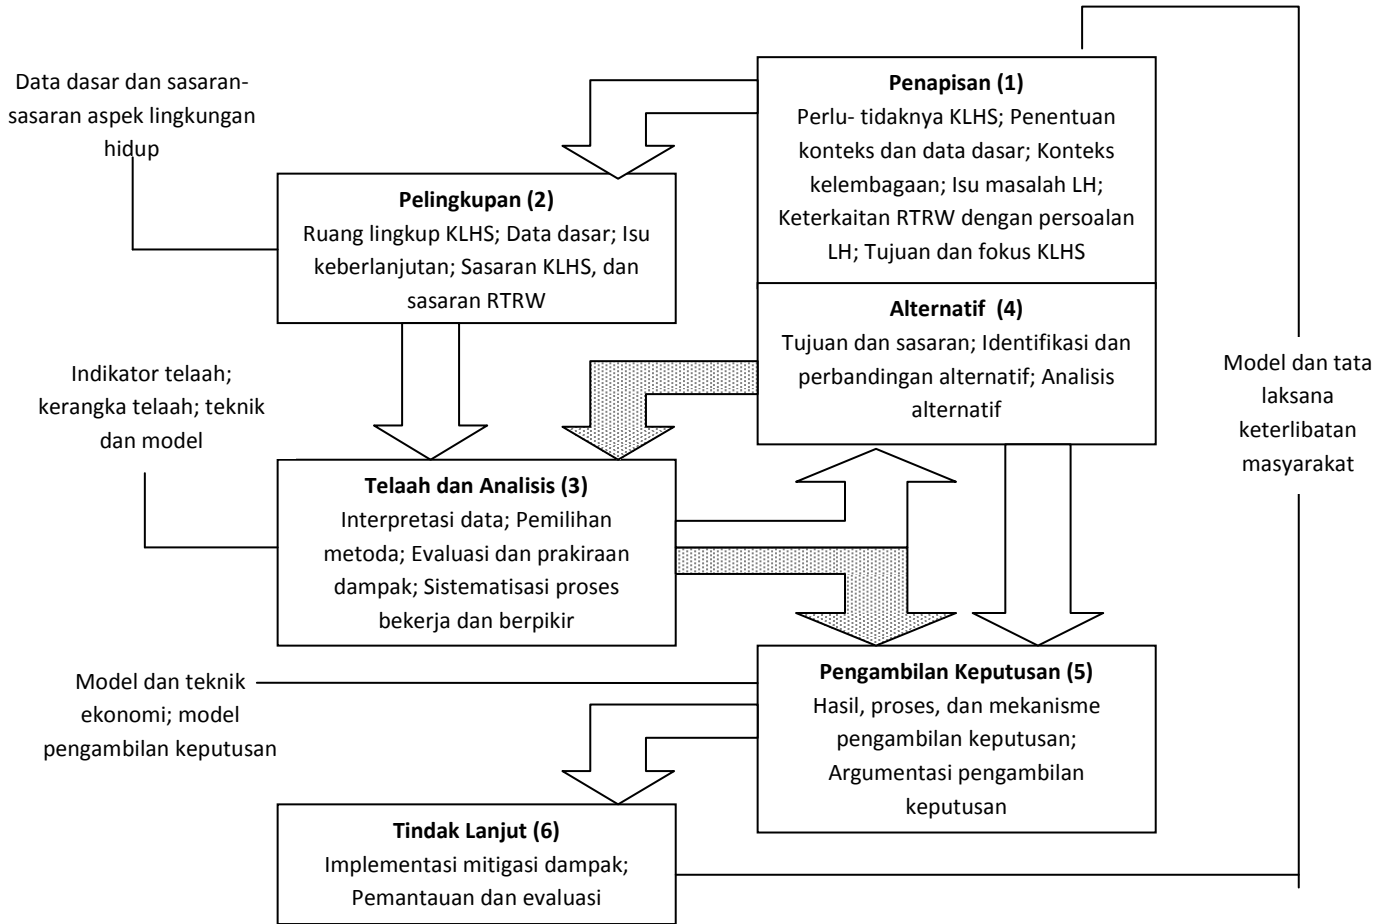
Data dasar dan sasaran-sasaran aspek lingkungan hidup

Penapisan (1)
Perlu- tidaknya KLHS; Penentuan konteks dan data dasar; Konteks kelembagaan; Isu masalah LH; Keterkaitan RTRW dengan persoalan LH; Tujuan dan fokus KLHS

Pelingkupan (2)
Ruang lingkup KLHS; Data dasar; Isu keberlanjutan; Sasaran KLHS, dan sasaran RTRW

Alternatif (4)
Tujuan dan sasaran; Identifikasi dan perbandingan alternatif; Analisis alternatif

Model dan tata laksana keterlibatan masyarakat

Indikator telaah; kerangka telaah; teknik dan model

Telaah dan Analisis (3)
Interpretasi data; Pemilihan metoda; Evaluasi dan prakiraan dampak; Sistematisasi proses bekerja dan berpikir

Model dan teknik ekonomi; model pengambilan keputusan

Pengambilan Keputusan (5)
Hasil, proses, dan mekanisme pengambilan keputusan; Argumentasi pengambilan keputusan

Tindak Lanjut (6)
Implementasi mitigasi dampak; Pemantauan dan evaluasi